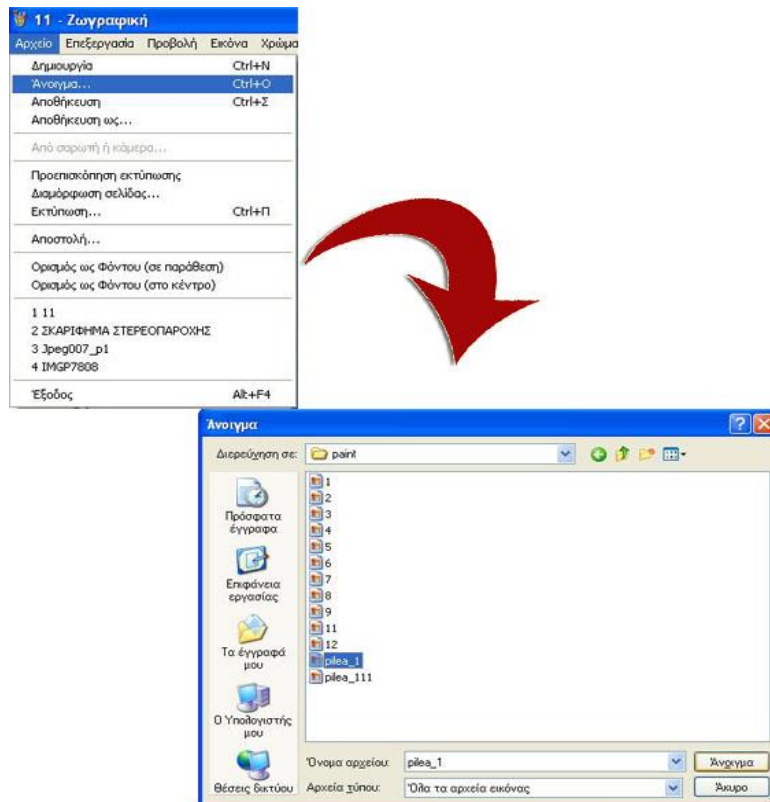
11 - Ζωγραφική

Αρχείο Επεξεργασία Προβολή Εικόνα Χρώμα

Δημιουργία Ctrl+N
Άνοιγμα... Ctrl+O
Αποθήκευση Ctrl+Σ
Αποθήκευση ως...

Από σαρωτή ή κάμερα...

Προεπισκόπηση εκτύπωσης
Διαμόρφωση σελίδας...
Εκτύπωση... Ctrl+Π

Αποστολή...

Ορισμός ως Φόντου (σε παράθεση)
Ορισμός ως Φόντου (στο κέντρο)

1 11
2 ΣΚΑΡΙΦΗΜΑ ΣΤΕΡΕΟΠΑΡΟΧΗΣ
3 Jpeg007_p1
4 IMGP7808

Έξοδος Alt+F4

Άνοιγμα

Διερεύνηση σε: paint

Πρόσφατα έγγραφα

Επιφάνεια εργασίας

Τα έγγραφά μου

Ο Υπολογιστής μου

Θέσεις δικτύου

1
2
3
4
5
6
7
8
9
11
12
pilea_1
pilea_111

Όνομα αρχείου: pilea_1
Αρχεία τύπου: Όλα τα αρχεία εικόνας

Άνοιγμα
Άκυρο